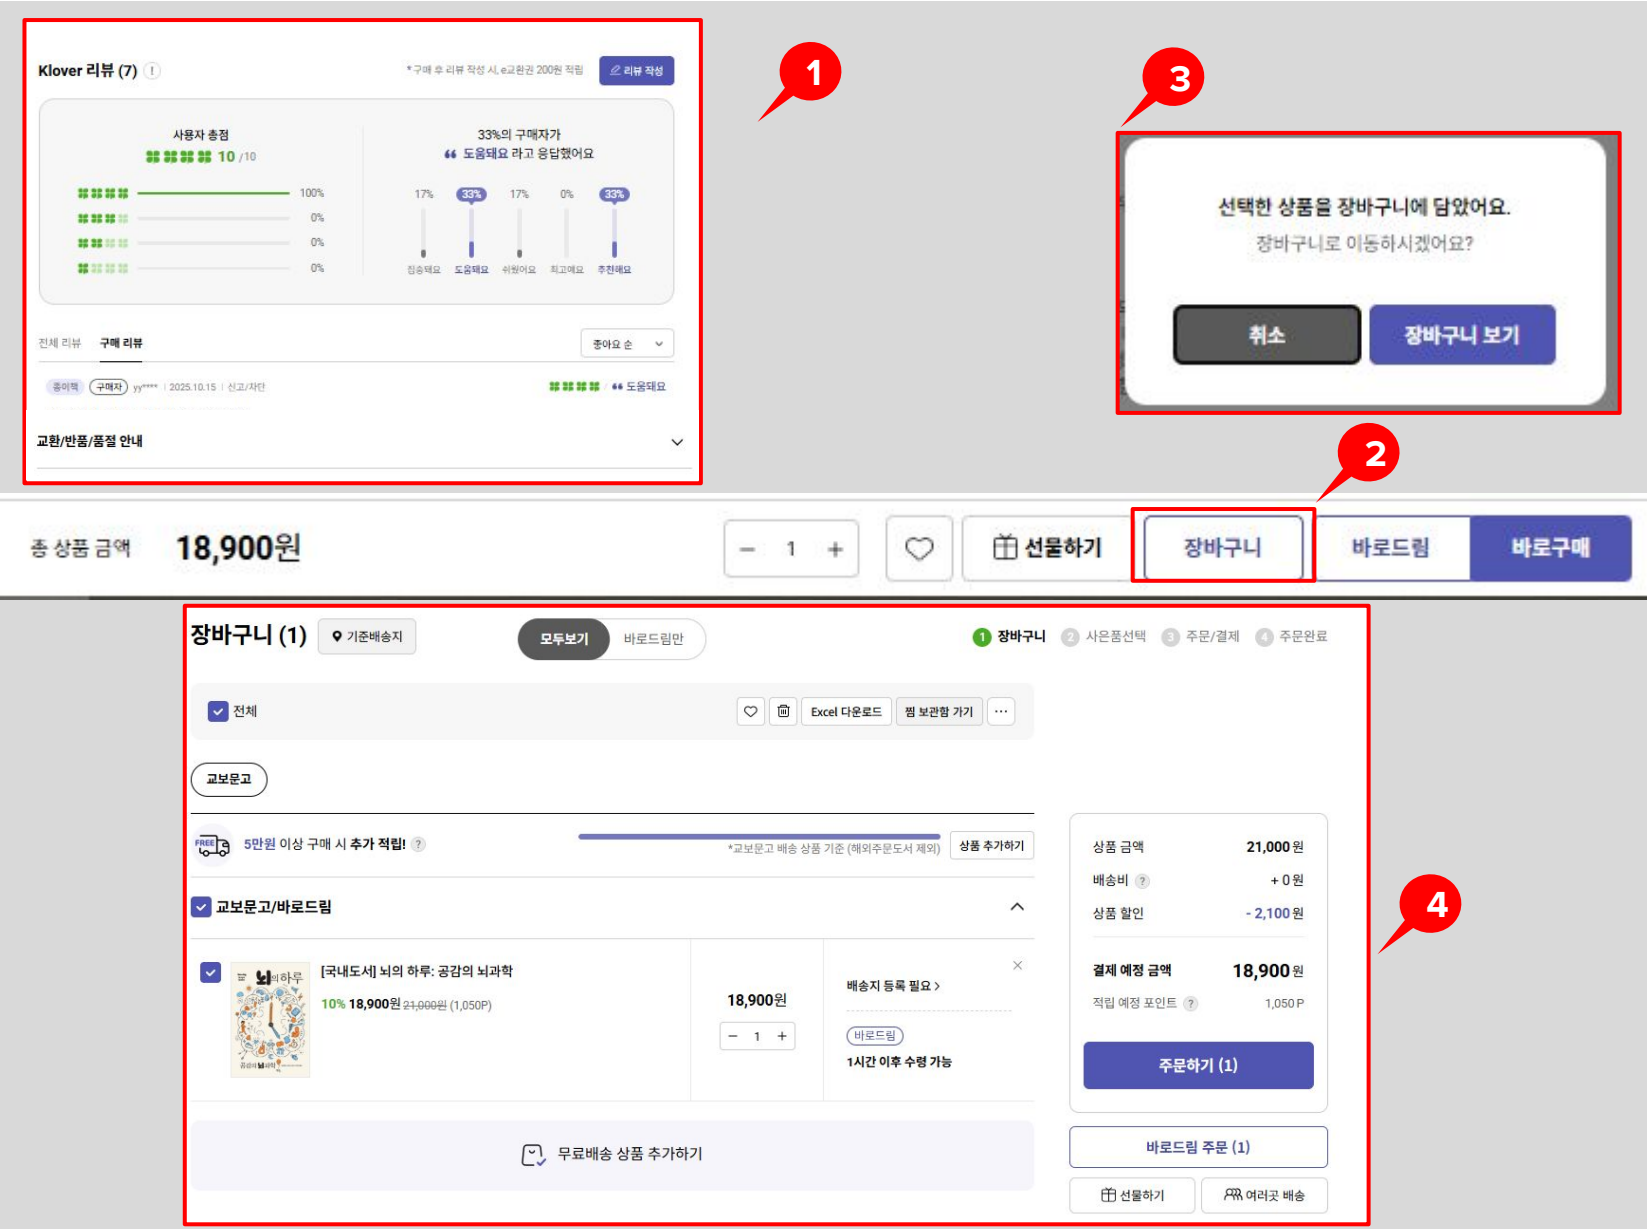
Klover 리뷰 (7)

*구매 후 리뷰 작성 시, e교환권 200원 적립

리뷰 작성

사용자 총점

10 /10

100%

0%

0%

0%

33%의 구매자가

도움돼요 라고 응답했어요

17% 33% 17% 0% 33%

집중돼요 도움돼요 쉬웠어요 최고에요 추천해요

전체 리뷰 구매 리뷰

좋아요 순

종이책 구매자 yy**** | 2025.10.15 | 신고/차단

도움돼요

교환/반품/품절 안내

1

3

선택한 상품을 장바구니에 담았어요.

장바구니로 이동하시겠어요?

취소

장바구니 보기

2

총 상품 금액 18,900원

1

선물하기

장바구니

바로드림

바로구매

장바구니 (1)

기준배송지

모두보기 바로드림만

1 장바구니 2 사은품선택 3 주문/결제 4 주문완료

전체

Excel 다운로드 찜 보관함 가기

교보문고

5만원 이상 구매 시 추가 적립!

*교보문고 배송 상품 기준 (해외주문도서 제외)

상품 추가하기

교보문고/바로드림

[국내도서] 뇌의 하루: 공감의 뇌과학

10% 18,900원 21,000원 (1,050P)

18,900원

1

배송지 등록 필요 >

바로드림

1시간 이후 수령 가능

무료배송 상품 추가하기

4

상품 금액 21,000 원

배송비 + 0 원

상품 할인 - 2,100 원

결제 예정 금액 18,900 원

적립 예정 포인트 1,050 P

주문하기 (1)

바로드림 주문 (1)

선물하기

여러곳 배송